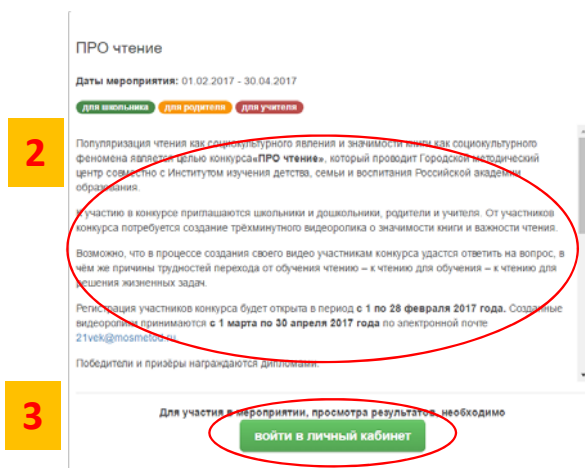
ПРО чтение

Даты мероприятия: 01.02.2017 - 30.04.2017

для школьника для родителя для учителя

2

Популяризация чтения как социокультурного явления и значимости книги как социокультурного феномена является целью конкурса«ПРО чтение», который проводит Городской методический центр совместно с Институтом изучения детства, семьи и воспитания Российской академии образования.

К участию в конкурсе приглашаются школьники и дошкольники, родители и учителя. От участников конкурса потребуется создание трёхминутного видеоролика о значимости книги и важности чтения.

Возможно, что в процессе создания своего видео участникам конкурса удастся ответить на вопрос, в чём же причины трудностей перехода от обучения чтению – к чтению для обучения – к чтению для решения жизненных задач.

Регистрация участников конкурса будет открыта в период с 1 по 28 февраля 2017 года. Созданные видеоролики принимаются с 1 марта по 30 апреля 2017 года по электронной почте 21vek@mosmetod.ru

Победители и призёры награждаются дипломами.

3

Для участия в мероприятии, просмотра результатов, необходимо

войти в личный кабинет